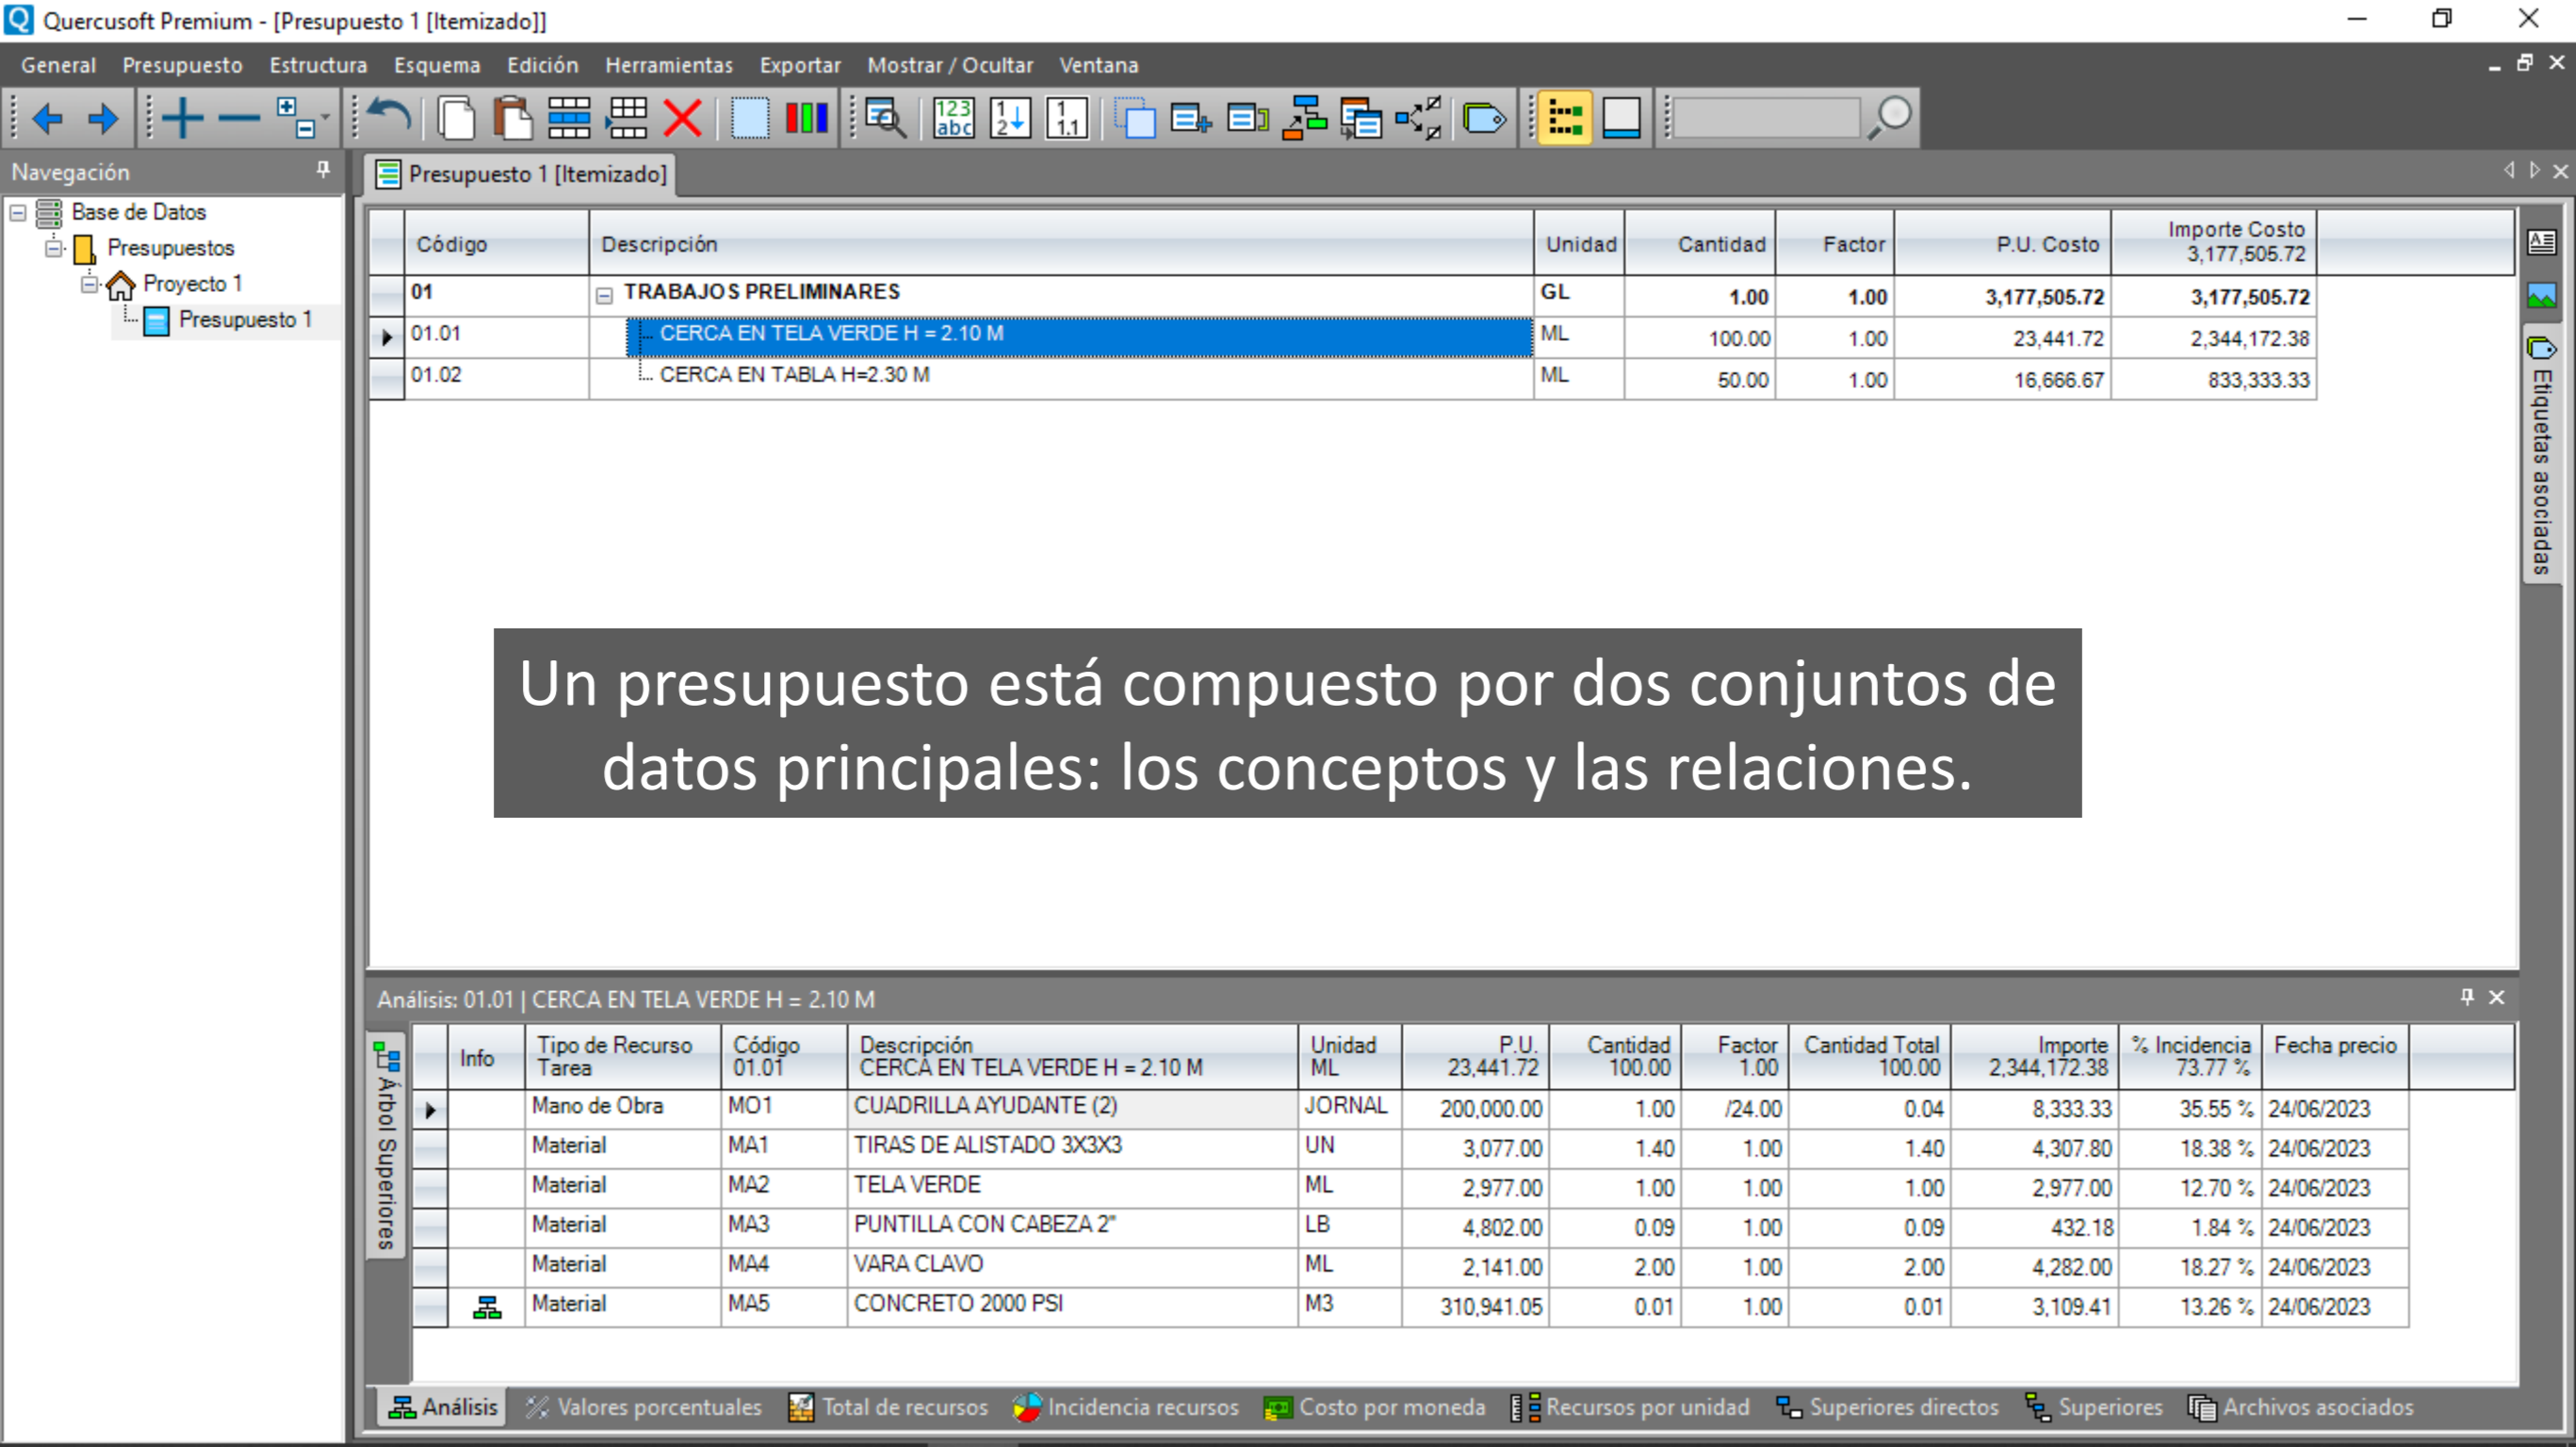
Quercusoft Premium - [Presupuesto 1 [Itemizado]]

General Presupuesto Estructura Esquema Edición Herramientas Exportar Mostrar / Ocultar Ventana

Navegación

Base de Datos
Presupuestos
Proyecto 1
Presupuesto 1

Presupuesto 1 [Itemizado]

| Código | Descripción | Unidad | Cantidad | Factor | P.U. Costo | Importe Costo 3,177,505.72 |
|---|---|---|---|---|---|---|
| 01 | TRABAJOS PRELIMINARES | GL | 1.00 | 1.00 | 3,177,505.72 | 3,177,505.72 |
| 01.01 | CERCA EN TELA VERDE H = 2.10 M | ML | 100.00 | 1.00 | 23,441.72 | 2,344,172.38 |
| 01.02 | CERCA EN TABLA H=2.30 M | ML | 50.00 | 1.00 | 16,666.67 | 833,333.33 |

Etiquetas asociadas

Un presupuesto está compuesto por dos conjuntos de datos principales: los conceptos y las relaciones.

Análisis: 01.01 | CERCA EN TELA VERDE H = 2.10 M

Árbol Superiores

| Info | Tipo de Recurso Tarea | Código 01.01 | Descripción CERCA EN TELA VERDE H = 2.10 M | Unidad ML | P.U. 23,441.72 | Cantidad 100.00 | Factor 1.00 | Cantidad Total 100.00 | Importe 2,344,172.38 | % Incidencia 73.77 % | Fecha precio |
|---|---|---|---|---|---|---|---|---|---|---|---|
| | Mano de Obra | MO1 | CUADRILLA AYUDANTE (2) | JORNAL | 200,000.00 | 1.00 | /24.00 | 0.04 | 8,333.33 | 35.55 % | 24/06/2023 |
| | Material | MA1 | TIRAS DE ALISTADO 3X3X3 | UN | 3,077.00 | 1.40 | 1.00 | 1.40 | 4,307.80 | 18.38 % | 24/06/2023 |
| | Material | MA2 | TELA VERDE | ML | 2,977.00 | 1.00 | 1.00 | 1.00 | 2,977.00 | 12.70 % | 24/06/2023 |
| | Material | MA3 | PUNTILLA CON CABEZA 2" | LB | 4,802.00 | 0.09 | 1.00 | 0.09 | 432.18 | 1.84 % | 24/06/2023 |
| | Material | MA4 | VARA CLAVO | ML | 2,141.00 | 2.00 | 1.00 | 2.00 | 4,282.00 | 18.27 % | 24/06/2023 |
| | Material | MA5 | CONCRETO 2000 PSI | M3 | 310,941.05 | 0.01 | 1.00 | 0.01 | 3,109.41 | 13.26 % | 24/06/2023 |

Análisis Valores porcentuales Total de recursos Incidencia recursos Costo por moneda Recursos por unidad Superiores directos Superiores Archivos asociados